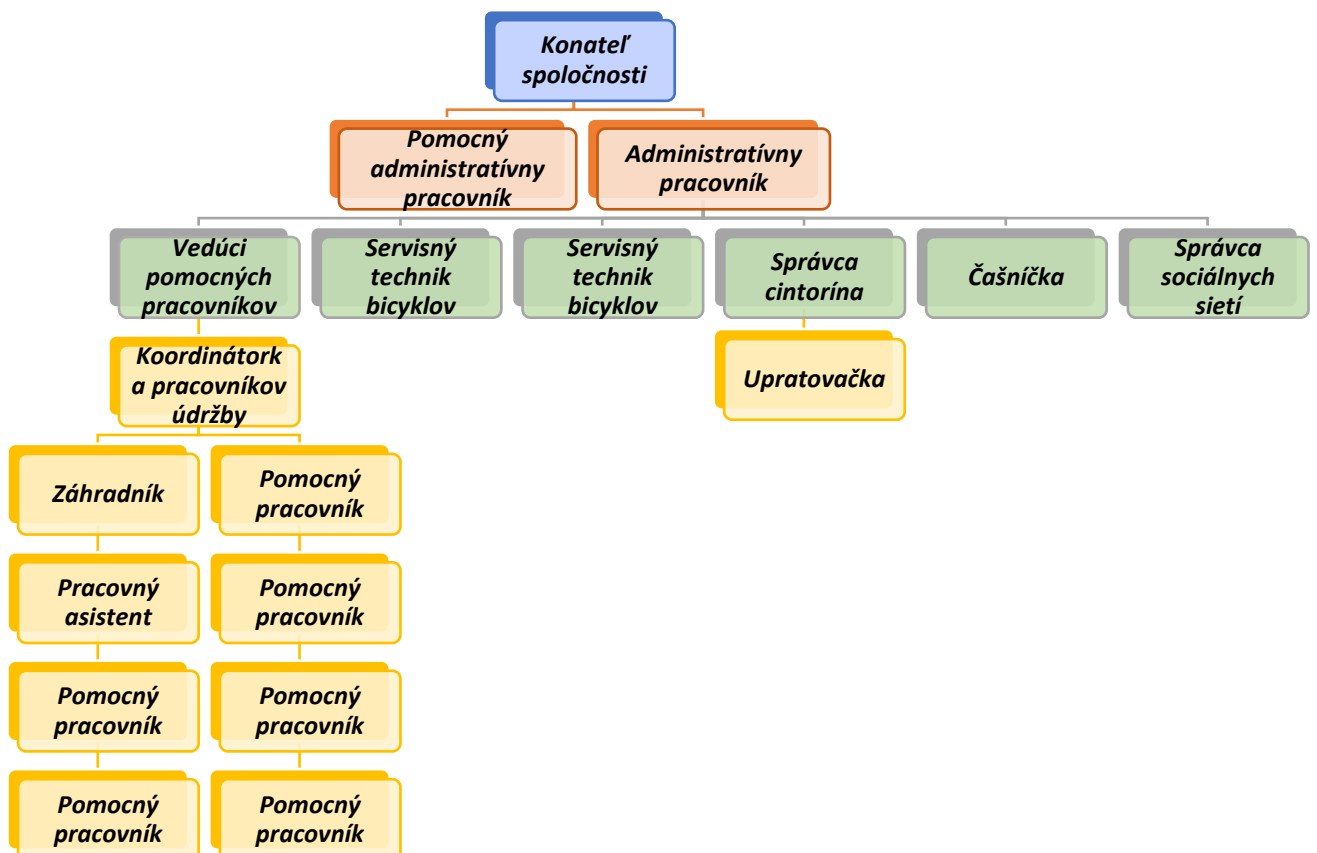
Konateľ spoločnosti

Pomocný administratívny pracovník

Administratívny pracovník

Vedúci pomocných pracovníkov

Servisný technik bicyklov

Servisný technik bicyklov

Správca cintorína

Čašníčka

Správca sociálnych sietí

Koordinátork a pracovníkov údržby

Upratovačka

Záhradník

Pomocný pracovník

Pracovný asistent

Pomocný pracovník

Pomocný pracovník

Pomocný pracovník

Pomocný pracovník

Pomocný pracovník